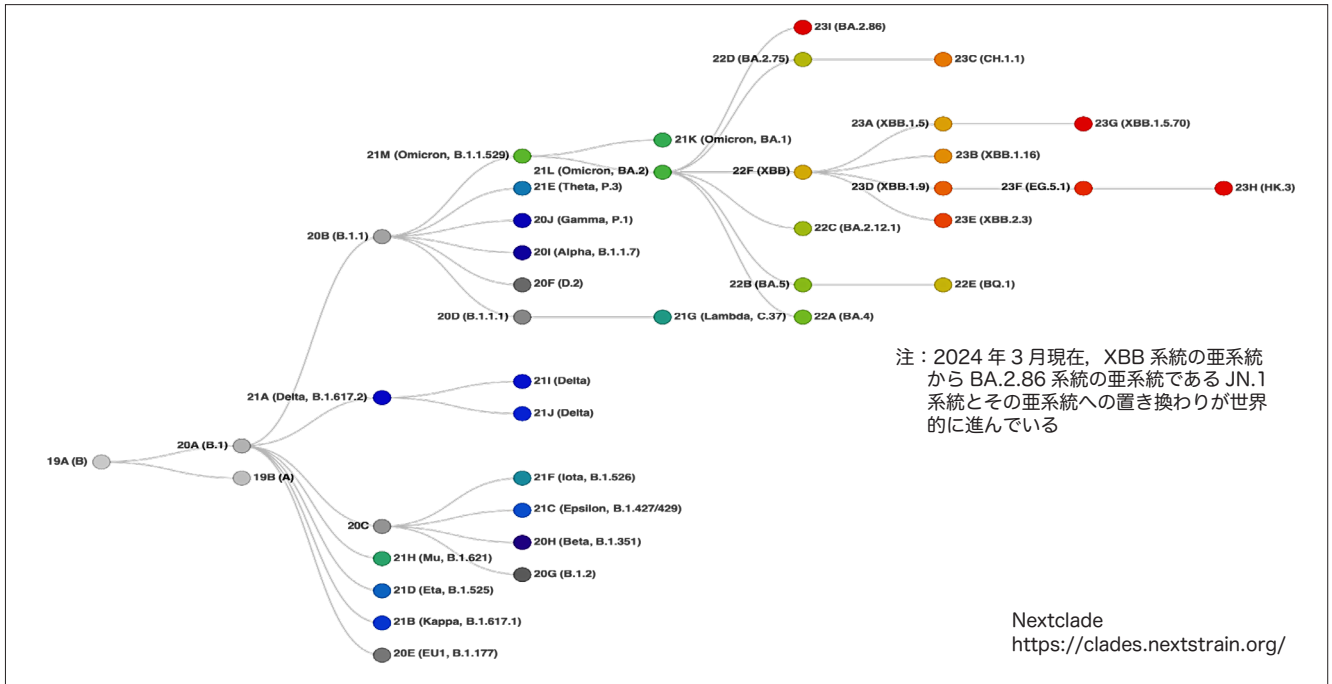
23I (BA.2.86)
22D (BA.2.75)
23C (CH.1.1)
23A (XBB.1.5)
23G (XBB.1.5.70)
21K (Omicron, BA.1)
21M (Omicron, B.1.1.529)
21L (Omicron, BA.2)
22F (XBB)
23B (XBB.1.16)
21E (Theta, P.3)
23D (XBB.1.9)
23F (EG.5.1)
23H (HK.3)
23E (XBB.2.3)
20J (Gamma, P.1)
20B (B.1.1)
22C (BA.2.12.1)
20I (Alpha, B.1.1.7)
20F (D.2)
22B (BA.5)
22E (BQ.1)
20D (B.1.1.1)
21G (Lambda, C.37)
22A (BA.4)

注：2024 年 3 月現在，XBB 系統の亜系統から BA.2.86 系統の亜系統である JN.1 系統とその亜系統への置き換わりが世界的に進んでいる

21I (Delta)
21A (Delta, B.1.617.2)
21J (Delta)
20A (B.1)
19A (B)
19B (A)
21F (Iota, B.1.526)
21C (Epsilon, B.1.427/429)
20C
20H (Beta, B.1.351)
20G (B.1.2)
21H (Mu, B.1.621)
21D (Eta, B.1.525)
21B (Kappa, B.1.617.1)
20E (EU1, B.1.177)

Nextclade
https://clades.nextstrain.org/